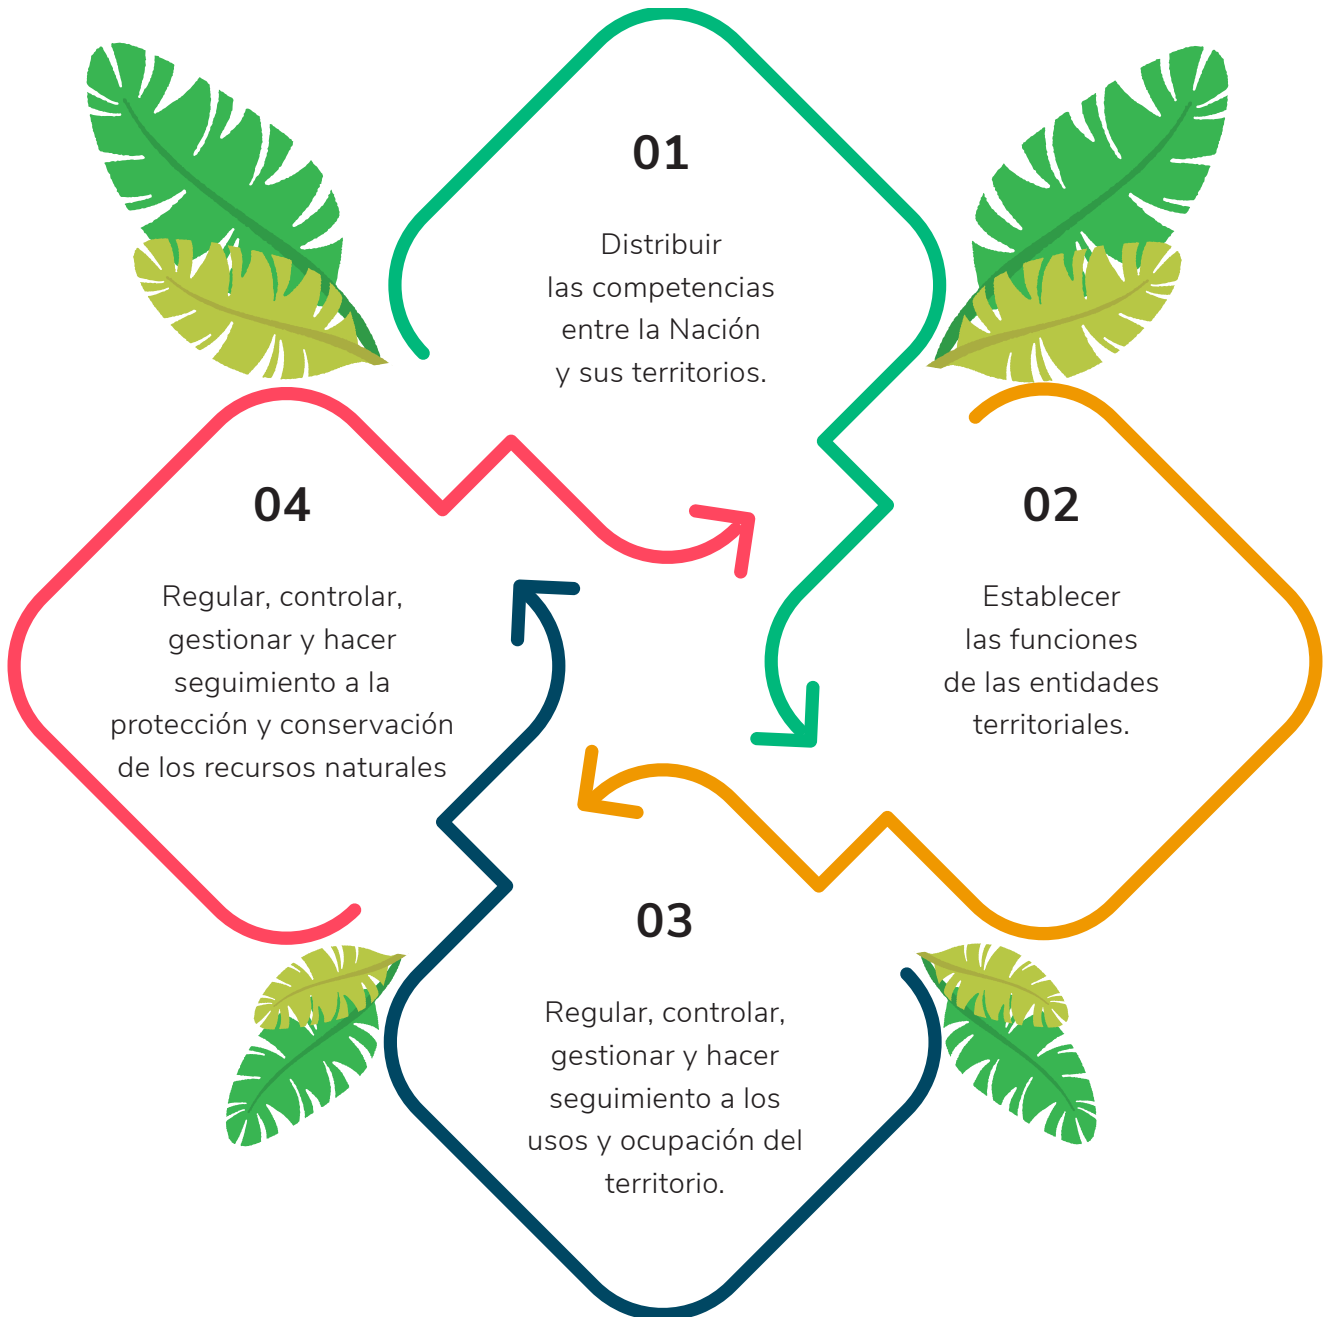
01

Distribuir las competencias entre la Nación y sus territorios.

04

Regular, controlar, gestionar y hacer seguimiento a la protección y conservación de los recursos naturales

02

Establecer las funciones de las entidades territoriales.

03

Regular, controlar, gestionar y hacer seguimiento a los usos y ocupación del territorio.